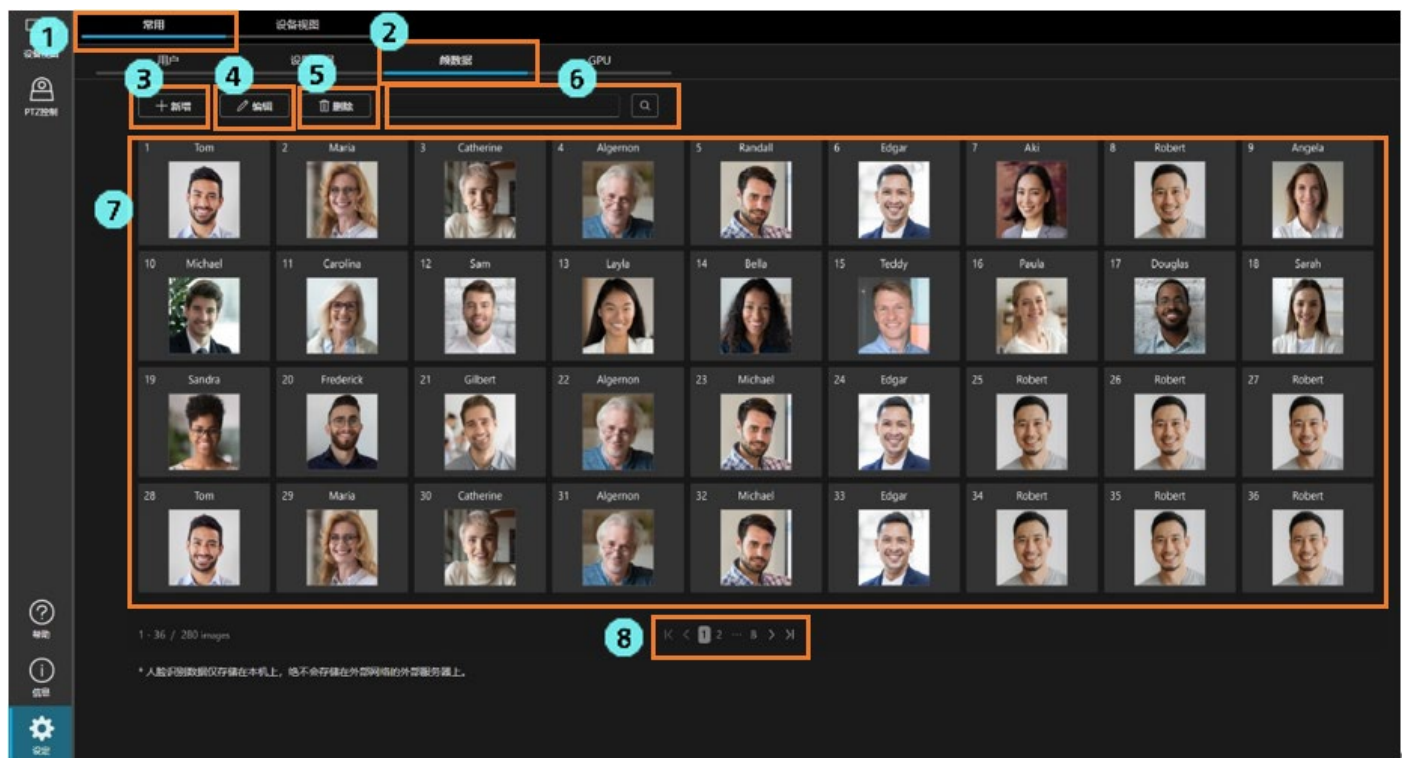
设备视图

PTZ控制

常用

设备视图

1

用户

设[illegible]

2

脸数据

GPU

3

+ 新增

4

编辑

5

删除

6

7

1 Tom
2 Maria
3 Catherine
4 Algernon
5 Randall
6 Edgar
7 Aki
8 Robert
9 Angela
10 Michael
11 Carolina
12 Sam
13 Layla
14 Bella
15 Teddy
16 Paula
17 Douglas
18 Sarah
19 Sandra
20 Frederick
21 Gilbert
22 Algernon
23 Michael
24 Edgar
25 Robert
26 Robert
27 Robert
28 Tom
29 Maria
30 Catherine
31 Algernon
32 Michael
33 Edgar
34 Robert
35 Robert
36 Robert

帮助

1 - 36 / 280 images

8

1 2 ... 8

信息

* 人脸识别数据仅存储在本机上，绝不会存储在外部网络的外部服务器上。

设定